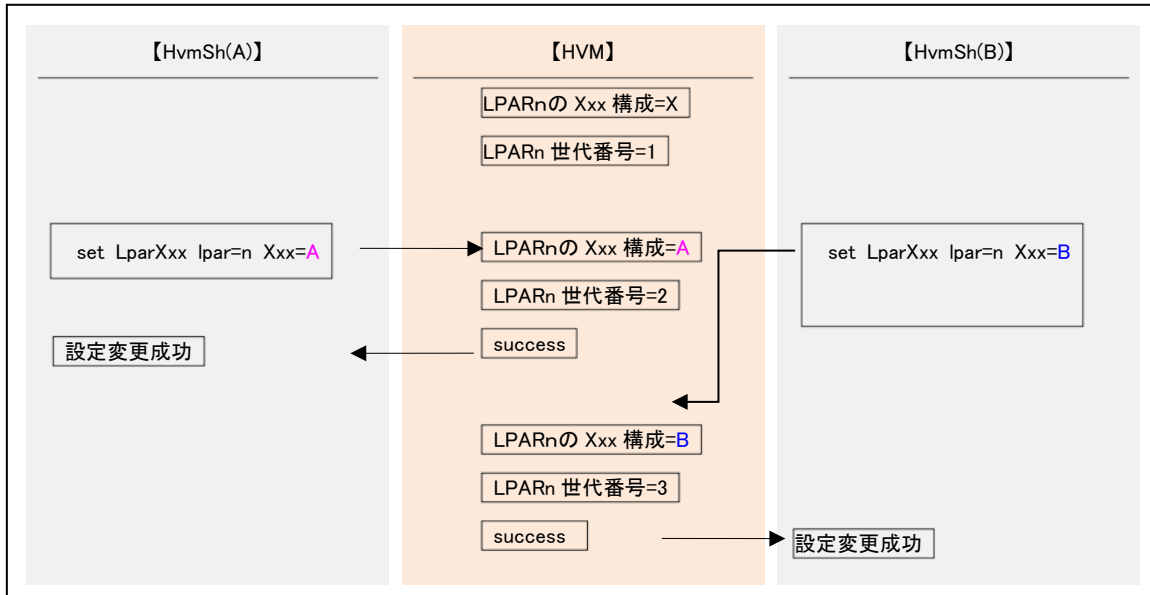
【HvmSh(A)】

【HVM】

【HvmSh(B)】

LPARnの Xxx 構成=X

LPARn 世代番号=1

set LparXxx lpar=n Xxx=A

LPARnの Xxx 構成=A

set LparXxx lpar=n Xxx=B

LPARn 世代番号=2

設定変更成功

success

LPARnの Xxx 構成=B

LPARn 世代番号=3

success

設定変更成功